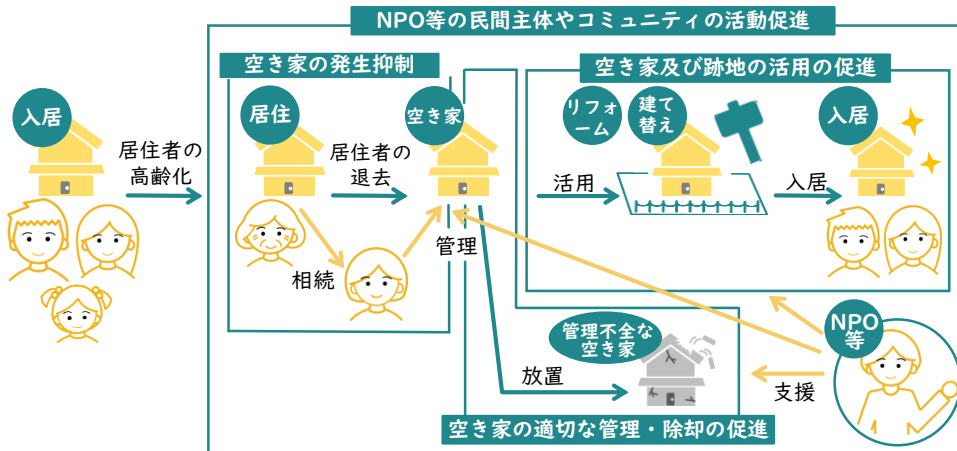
NPO等の民間主体やコミュニティの活動促進

空き家の発生抑制

空き家及び跡地の活用の促進

入居

居住者の高齢化

居住

居住者の退去

空き家

リフォーム

建て替え

入居

活用

入居

相続

管理

管理不全な空き家

NPO等

放置

支援

空き家の適切な管理・除却の促進